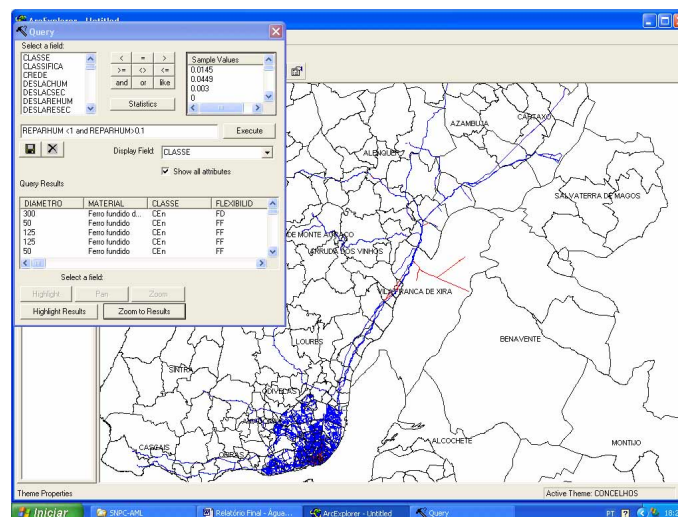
ArcExplorer - Untitled

Query

Select a field:

CLASSE
CLASSIFICA
CREDE
DESLACHUM
DESLACSEC
DESLAREHUM
DESLARESEC

< = >
>= <> <=
and or like

Statistics

Sample Values
0.0145
0.0449
0.003
0

REPARHUM <1 and REPARHUM>0.1

Execute

Display Field: CLASSE

Show all attributes

Query Results

| DIAMETRO | MATERIAL | CLASSE | FLEXIBILID |
|---|---|---|---|
| 300 | Ferro fundido d... | CEn | FD |
| 50 | Ferro fundido | CEn | FF |
| 125 | Ferro fundido | CEn | FF |
| 125 | Ferro fundido | CEn | FF |
| 50 | Ferro fundido | CEn | FF |

Select a field:

Highlight Pan Zoom

Highlight Results Zoom to Results

AZAMBUJA
CARTAXO
ALENQUER
SALVATERRA DE MAGOS
DE MONTE AGRAÇO
ARRUDA DOS VINHOS
VILA FRANCA DE XIRA
BENAVENTE
LOURES
SINTRA
ODIVELAS
ALCOCHETE
MONTIJO
CASCAIS
OEIRAS

Theme Properties

Active Theme: CONCELHOS

Iniciar
SNPC-AML
Relatório Final - Água...
ArcExplorer - Untitled
Query
PT
18:2